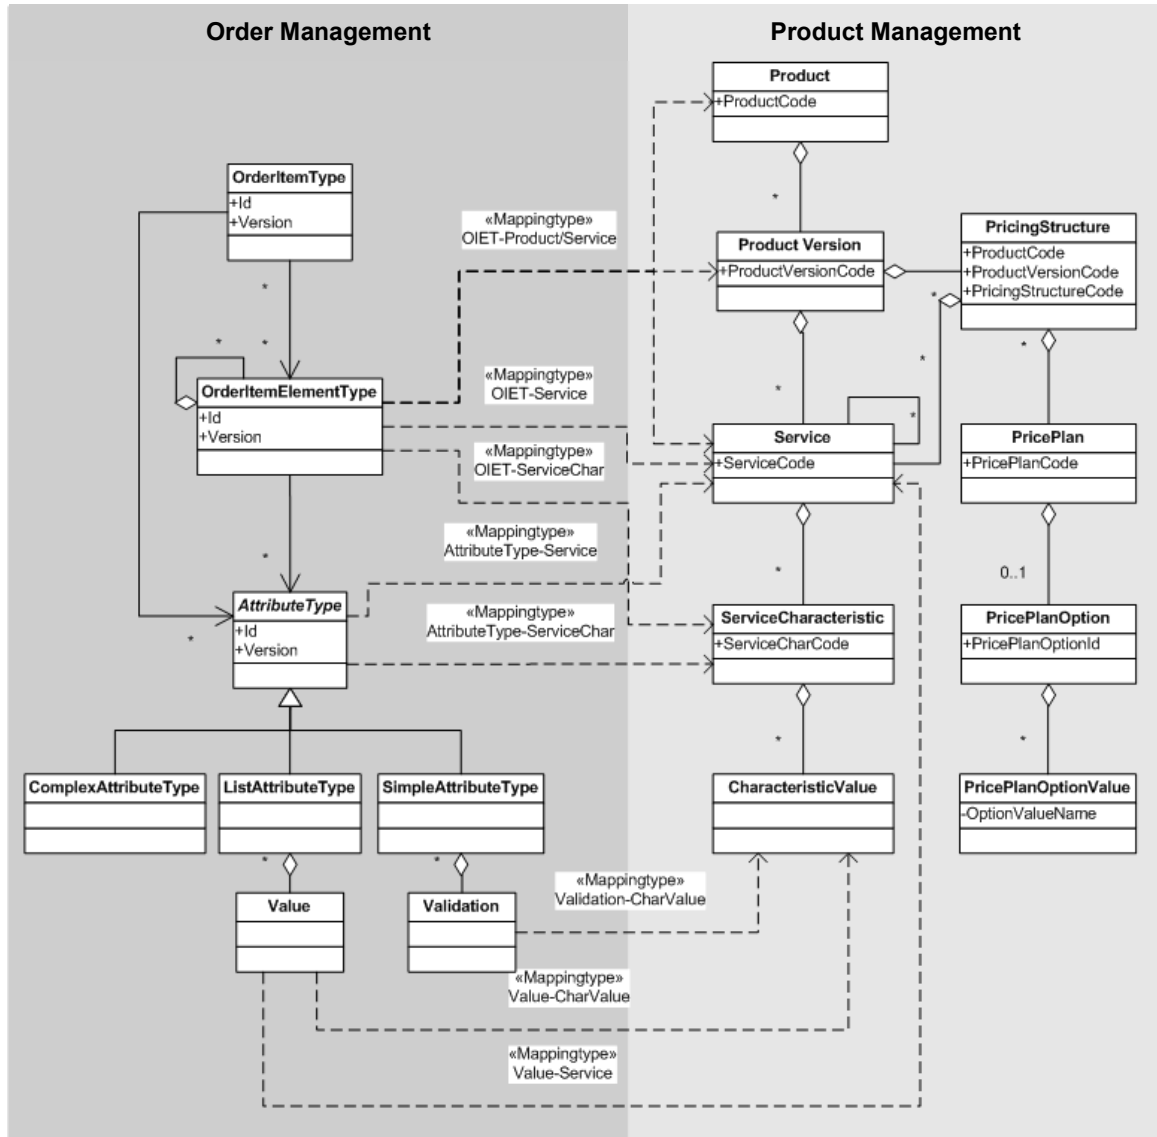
Order Management

Product Management

Product
+ProductCode

*

OrderItemType
+Id
+Version

«Mappingtype»
OIET-Product/Service

Product Version
+ProductVersionCode

PricingStructure
+ProductCode
+ProductVersionCode
+PricingStructureCode

*

*

*

*

*

«Mappingtype»
OIET-Service

OrderItemElementType
+Id
+Version

*

«Mappingtype»
OIET-ServiceChar

Service
+ServiceCode

*

PricePlan
+PricePlanCode

«Mappingtype»
AttributeType-Service

*

*

0..1

«Mappingtype»
AttributeType-ServiceChar

AttributeType
+Id
+Version

*

ServiceCharacteristic
+ServiceCharCode

PricePlanOption
+PricePlanOptionId

*

*

ComplexAttributeType

ListAttributeType

SimpleAttributeType

CharacteristicValue

PricePlanOptionValue
-OptionValueName

*

*

«Mappingtype»
Validation-CharValue

Value

Validation

«Mappingtype»
Value-CharValue

«Mappingtype»
Value-Service